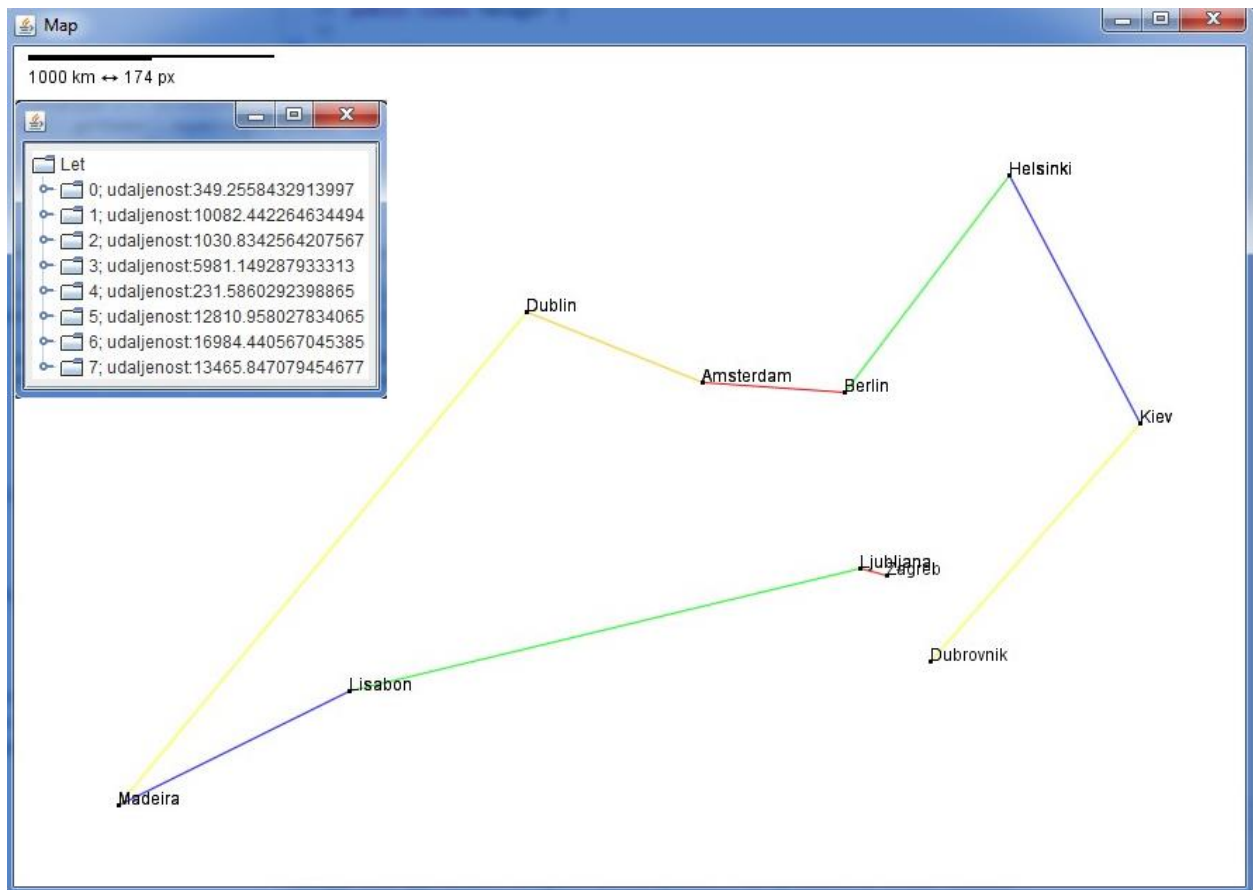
Map

1000 km ↔ 174 px

Let
0; udaljenost:349.2558432913997
1; udaljenost:10082.442264634494
2; udaljenost:1030.8342564207567
3; udaljenost:5981.149287933313
4; udaljenost:231.5860292398865
5; udaljenost:12810.958027834065
6; udaljenost:16984.440567045385
7; udaljenost:13465.847079454677

Helsinki
Dublin
Amsterdam
Berlin
Kiev
Ljubljana
Zagreb
Dubrovnik
Lisabon
Madeira